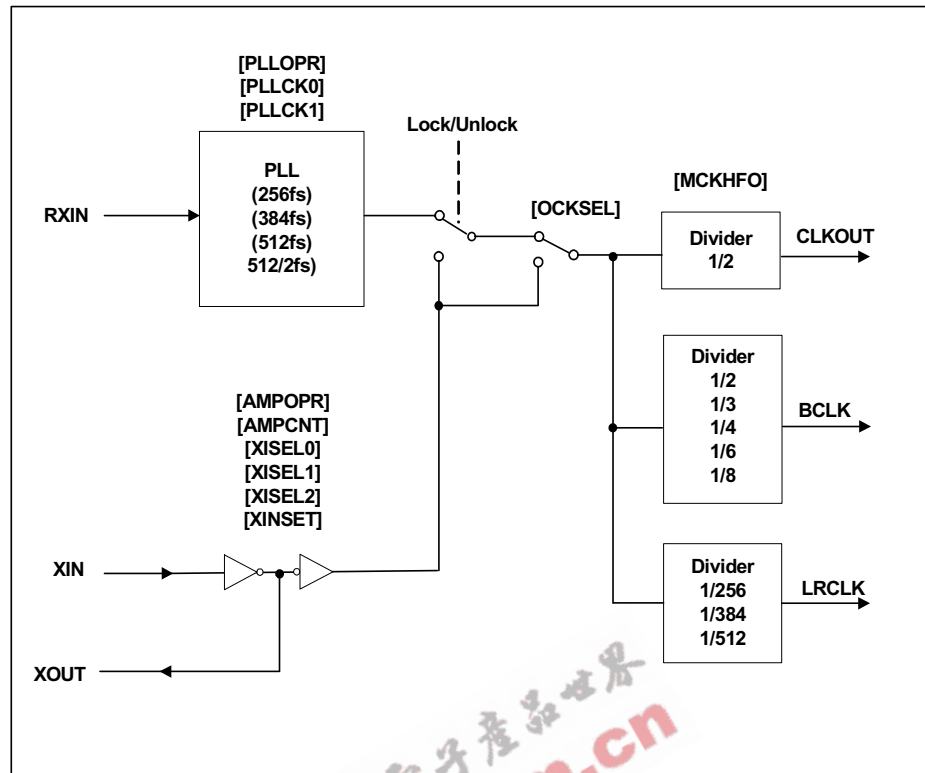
[PLLOPR]
[PLLCK0]
[PLLCK1]

PLL
(256fs)
(384fs)
(512fs)
512/2fs)

RXIN

Lock/Unlock

[OCKSEL]

[MCKHFO]

Divider
1/2

CLKOUT

Divider
1/2
1/3
1/4
1/6
1/8

BCLK

[AMPOPR]
[AMPCNT]
[XISEL0]
[XISEL1]
[XISEL2]
[XINSET]

XIN

XOUT

Divider
1/256
1/384
1/512

LRCLK

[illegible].cn